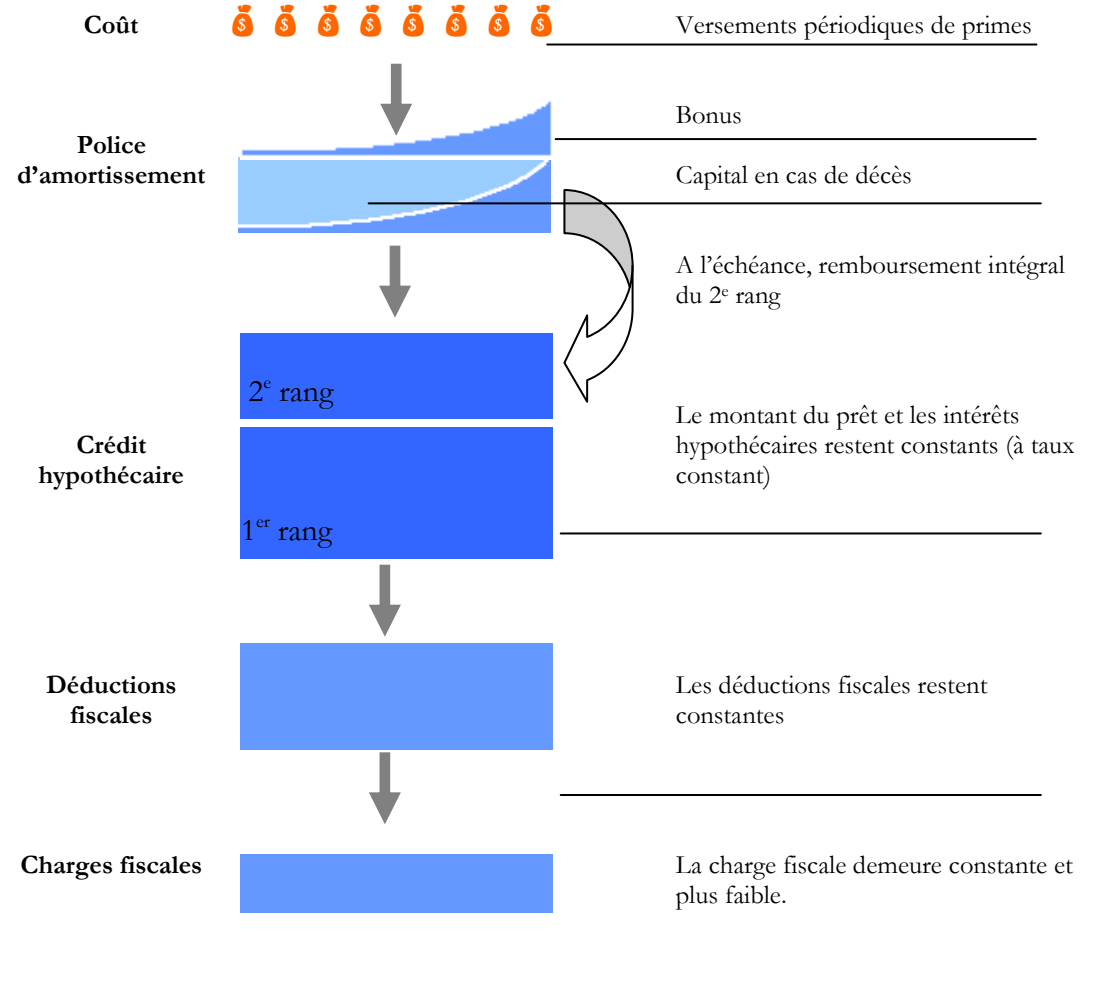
Coût

Versements périodiques de primes

Police d'amortissement

Bonus

Capital en cas de décès

A l'échéance, remboursement intégral du 2$^{e}$ rang

2$^{e}$ rang

Crédit hypothécaire

Le montant du prêt et les intérêts hypothécaires restent constants (à taux constant)

1$^{er}$ rang

Déductions fiscales

Les déductions fiscales restent constantes

Charges fiscales

La charge fiscale demeure constante et plus faible.